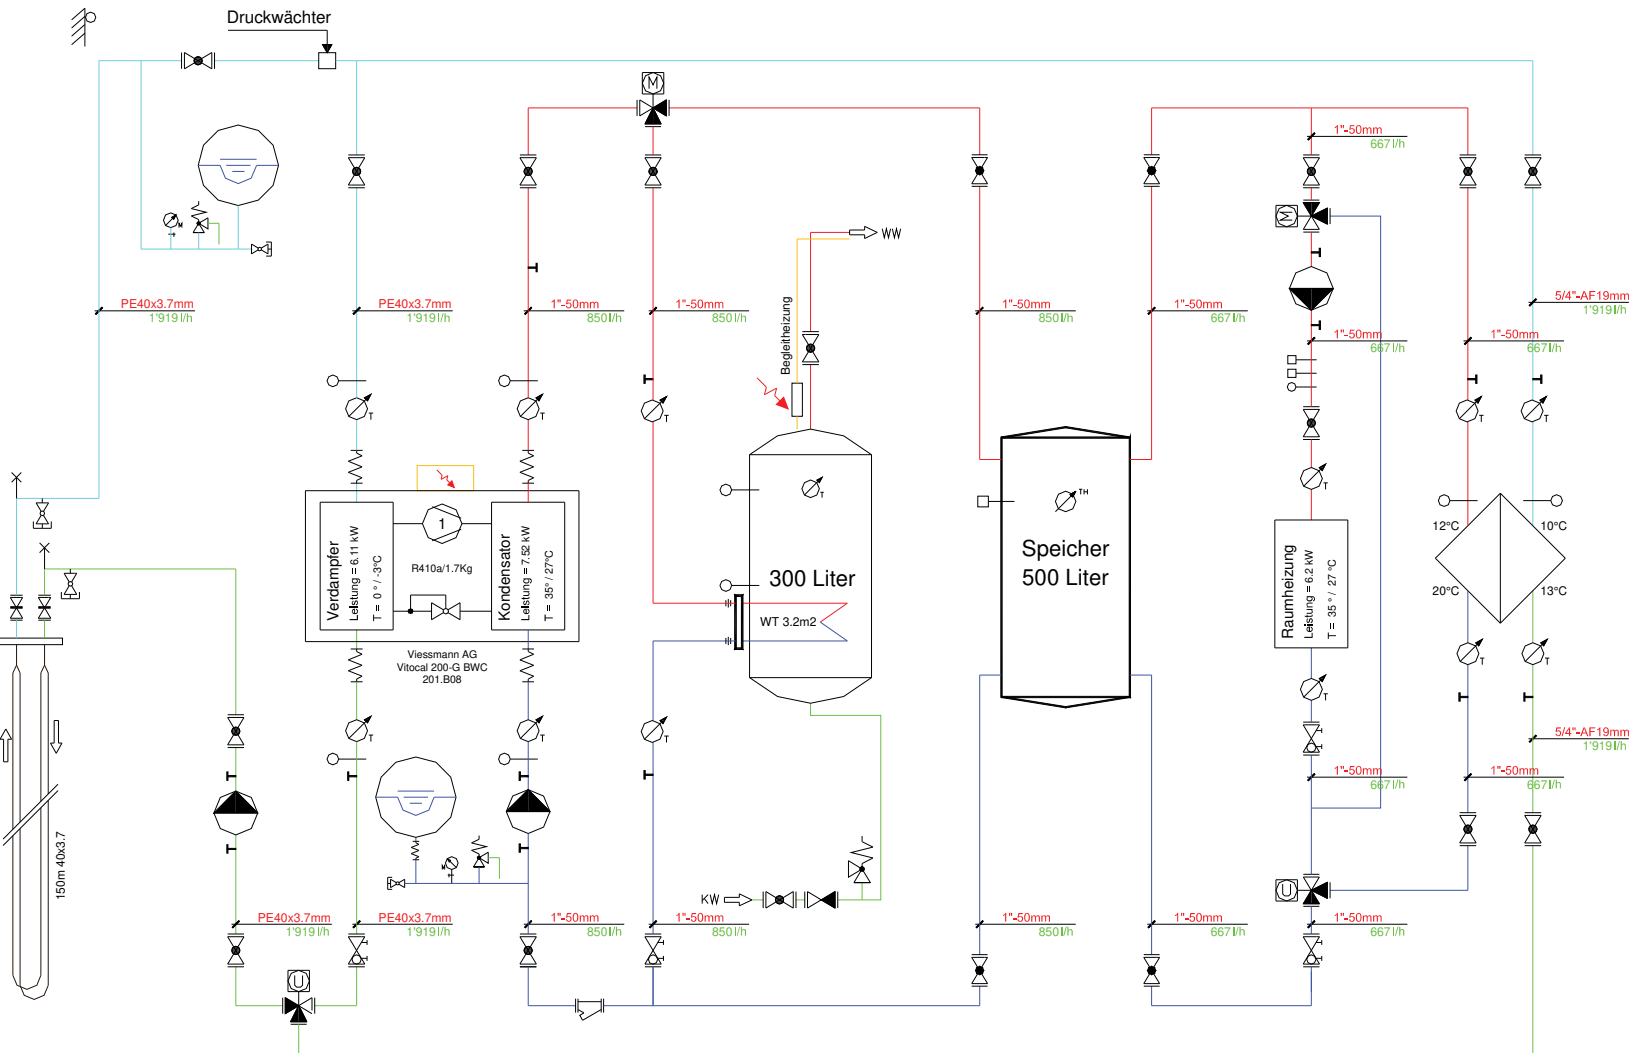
Druckwächter

M

PE40x3.7mm
1'919 l/h

PE40x3.7mm
1'919 l/h

1"-50mm
850 l/h

1"-50mm
850 l/h

WW

Begleitheizung

1"-50mm
850 l/h

1"-50mm
667 l/h

1"-50mm
667 l/h

M

1"-50mm
667 l/h

5/4"-AF19mm
1'919 l/h

1"-50mm
667 l/h

T

T

T

T

T

TH

T

T

1

Verdampfer
Leistung = 6.11 kW
T = 0° / -3°C

R410a/1.7Kg

Kondensator
Leistung = 7.52 kW
T = 35° / 27°C

300 Liter

Speicher
500 Liter

WT 3.2m2

Raumheizung
Leistung = 6.2 kW
T = 35° / 27 °C

12°C
10°C
20°C
13°C

Viessmann AG
Vitocal 200-G BWC
201.B08

T

T

T

T

T

T

T

5/4"-AF19mm
1'919 l/h

1"-50mm
667 l/h

1"-50mm
667 l/h

150m 40x3.7

KW

U

U

PE40x3.7mm
1'919 l/h

PE40x3.7mm
1'919 l/h

1"-50mm
850 l/h

1"-50mm
850 l/h

1"-50mm
850 l/h

1"-50mm
667 l/h

1"-50mm
667 l/h

U